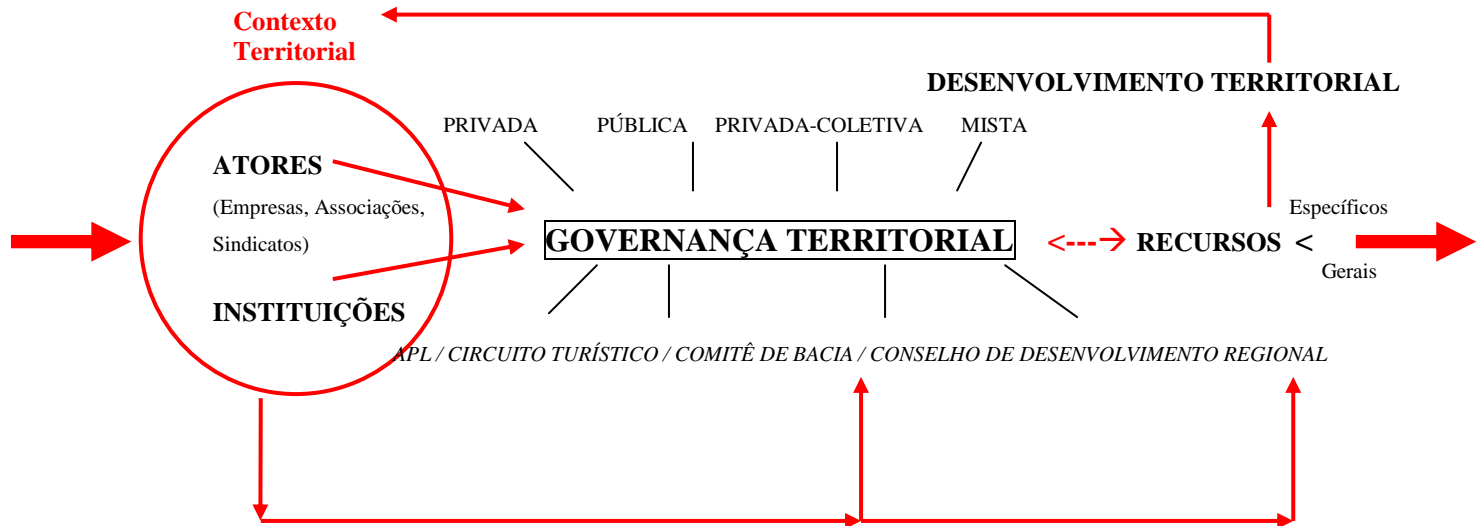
Contexto Territorial

DESENVOLVIMENTO TERRITORIAL

PRIVADA PÚBLICA PRIVADA-COLETIVA MISTA

ATORES

(Empresas, Associações, Sindicatos)

INSTITUIÇÕES

GOVERNANÇA TERRITORIAL

RECURSOS < Específicos Gerais

APL / CIRCUITO TURÍSTICO / COMITÊ DE BACIA / CONSELHO DE DESENVOLVIMENTO REGIONAL